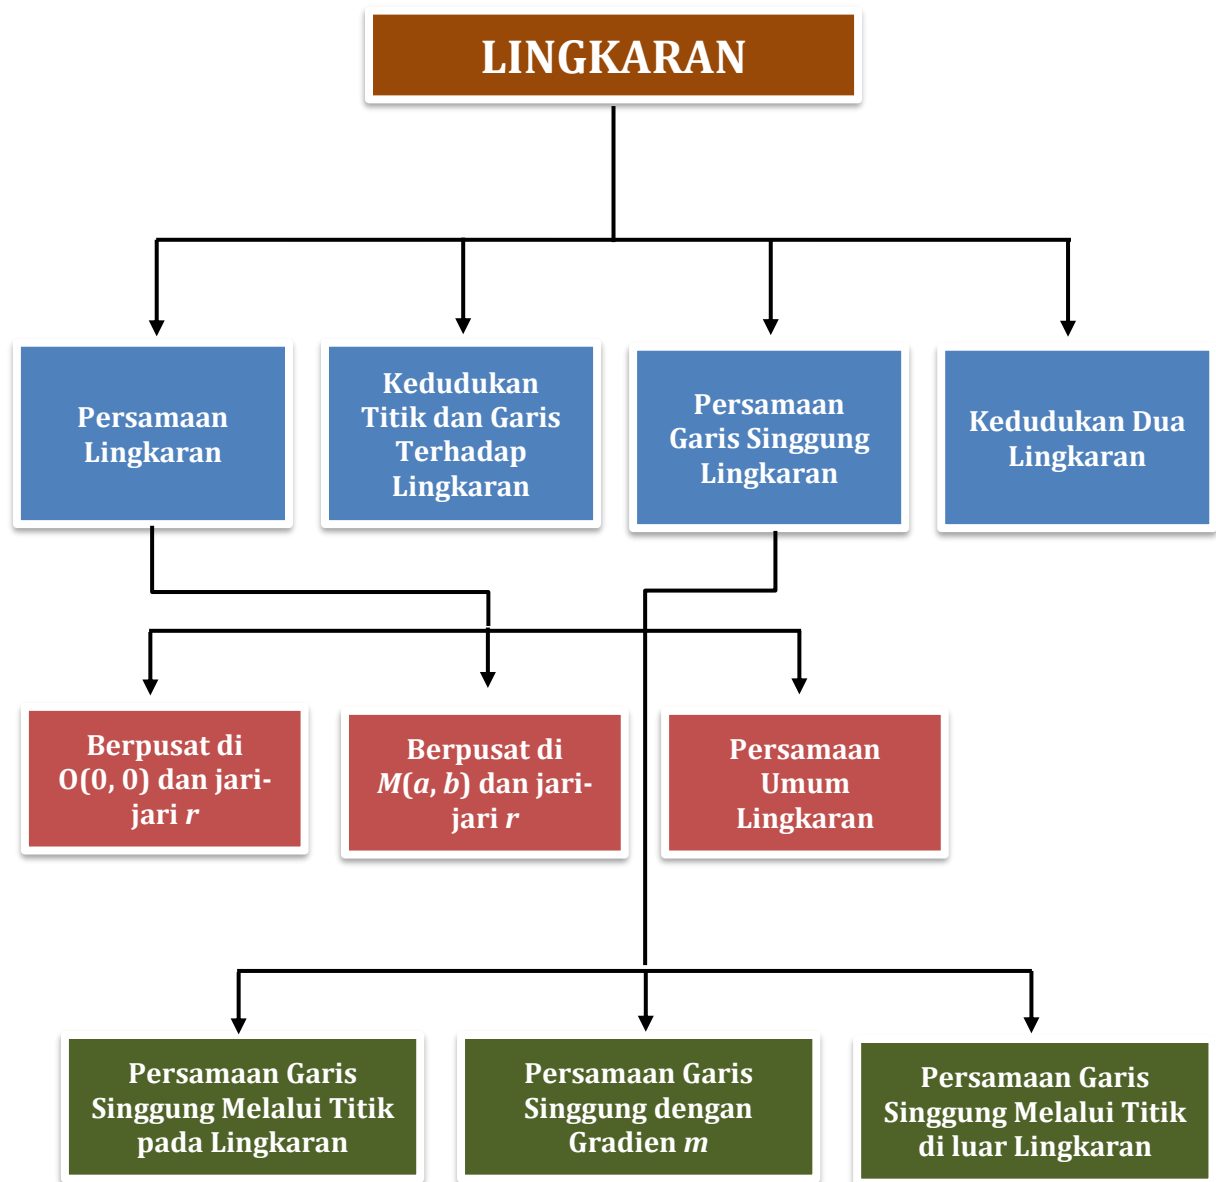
LINGKARAN

Persamaan Lingkaran

Kedudukan Titik dan Garis Terhadap Lingkaran

Persamaan Garis Singgung Lingkaran

Kedudukan Dua Lingkaran

Berpusat di O(0, 0) dan jari-jari $r$

Berpusat di $M(a, b)$ dan jari-jari $r$

Persamaan Umum Lingkaran

Persamaan Garis Singgung Melalui Titik pada Lingkaran

Persamaan Garis Singgung dengan Gradien $m$

Persamaan Garis Singgung Melalui Titik di luar Lingkaran